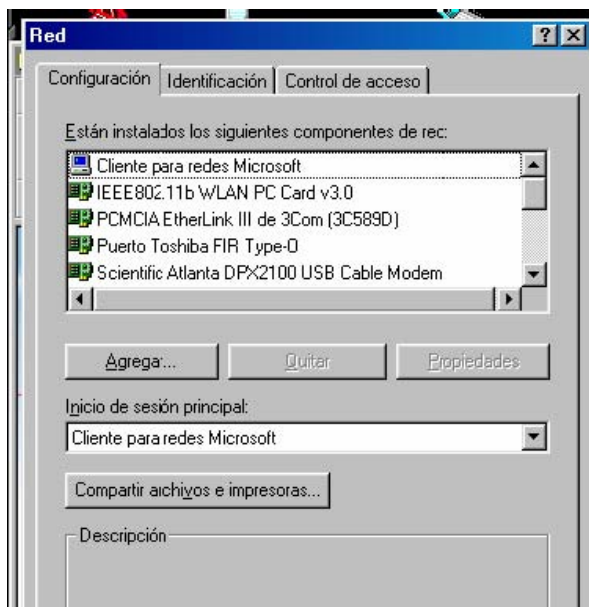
Red

?

X

Configuración

Identificación

Control de acceso

Están instalados los siguientes componentes de rec:

Cliente para redes Microsoft

IEEE802.11b WLAN PC Card v3.0

PCMCIA EtherLink III de 3Com (3C589D)

Puerto Toshiba FIR Type-0

Scientific Atlanta DPX2100 USB Cable Modem

Agrega...

Quitar

Propiedades

Inicio de sesión principal:

Cliente para redes Microsoft

Compartir aichivos e impresoras...

Descripción